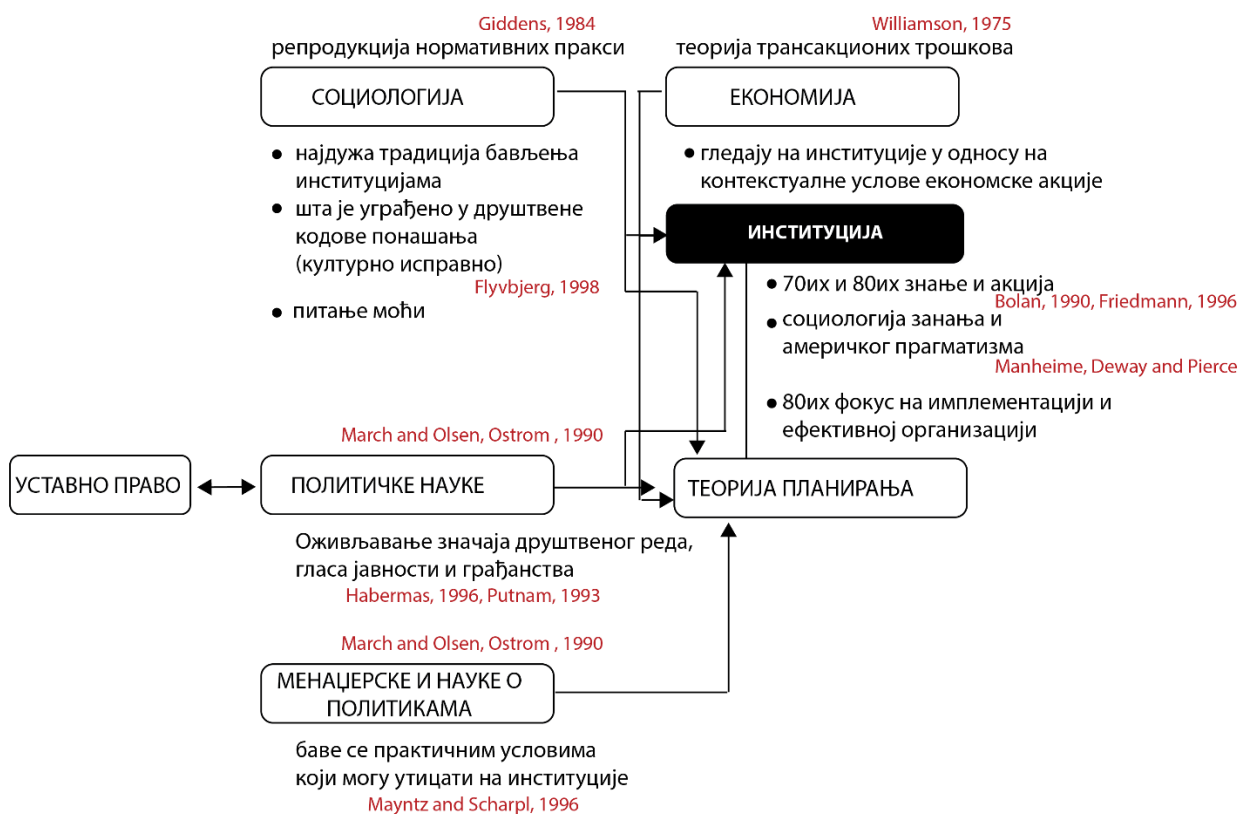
Giddens, 1984
репродукција нормативних пракси

СОЦИОЛОГИЈА

- најдужа традиција бављења институцијама
- шта је уграђено у друштвене кодове понашања (културно исправно)

Flyvbjerg, 1998

- питање моћи

Williamson, 1975
теорија трансакционих трошкова

ЕКОНОМИЈА

- гледају на институције у односу на контекстуалне услове економске акције

ИНСТИТУЦИЈА

- 70их и 80их знање и акција

Bolan, 1990, Friedmann, 1996

- социологија занања и америчког прагматизма

Manheime, Deway and Pierce

- 80их фокус на имплементацији и ефективној организацији

March and Olsen, Ostrom , 1990

УСТАВНО ПРАВО

ПОЛИТИЧКЕ НАУКЕ

ТЕОРИЈА ПЛАНИРАЊА

Оживљавање значаја друштвеног реда, гласа јавности и грађанства
Habermas, 1996, Putnam, 1993

March and Olsen, Ostrom , 1990

МЕНАЏЕРСКЕ И НАУКЕ О ПОЛИТИКАМА

баве се практичним условима који могу утицати на институције
Mayntz and Scharpl, 1996